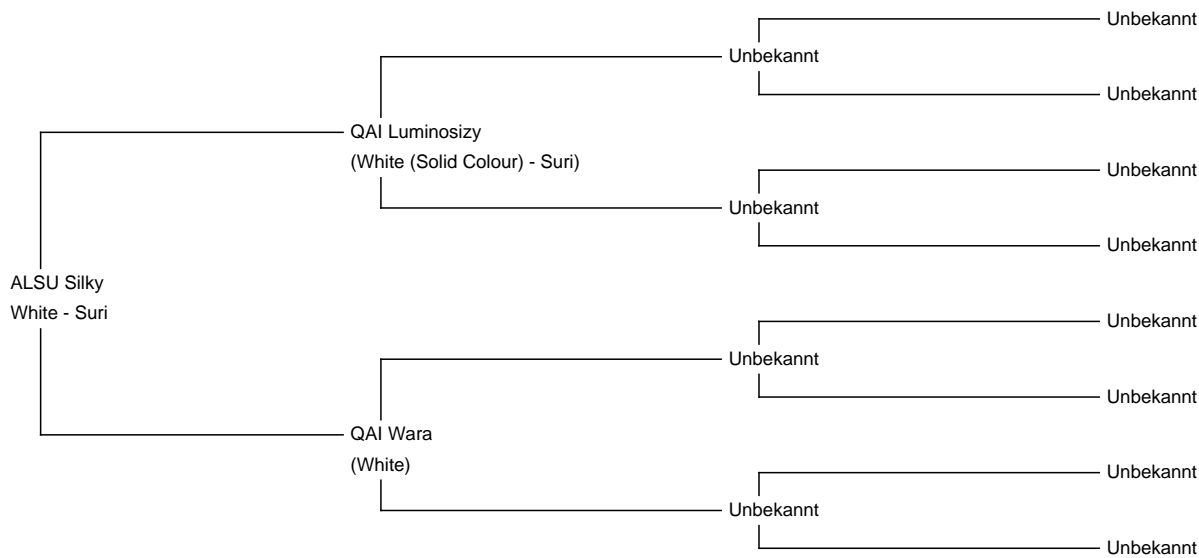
ALSU Silky
White - Suri

QAI Luminosizy
(White (Solid Colour) - Suri)

Unbekannt

Unbekannt

Unbekannt

Unbekannt

Unbekannt

Unbekannt

QAI Wara
(White)

Unbekannt

Unbekannt

Unbekannt

Unbekannt

Unbekannt

Unbekannt